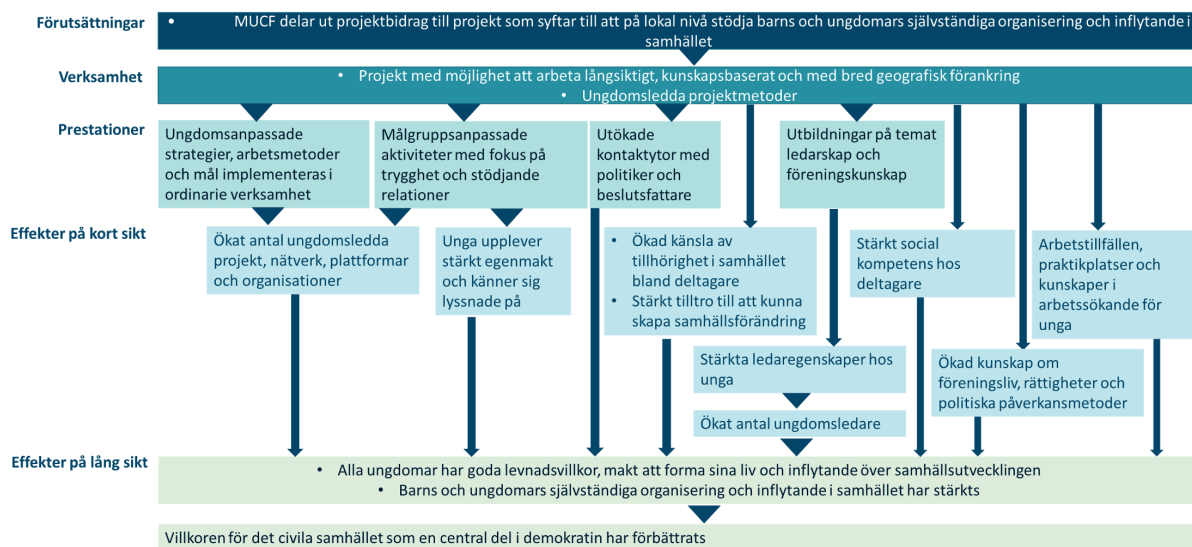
Förutsättningar
• MUCF delar ut projektbidrag till projekt som syftar till att på lokal nivå stödja barns och ungdomars självständiga organisering och inflytande i samhället

Verksamhet
• Projekt med möjlighet att arbeta långsiktigt, kunskapsbaserat och med bred geografisk förankring
• Ungdomsledda projektmetoder

Prestationer
Ungdomsanpassade strategier, arbetsmetoder och mål implementeras i ordinarie verksamhet

Målgruppsanpassade aktiviteter med fokus på trygghet och stödjande relationer

Utökade kontaktytor med politiker och beslutsfattare

Utbildningar på temat ledarskap och föreningskunskap

Effekter på kort sikt
Ökat antal ungdomsledda projekt, nätverk, plattformar och organisationer

Unga upplever stärkt egenmakt och känner sig lyssnade på

• Ökad känsla av tillhörighet i samhället bland deltagare
• Stärkt tilltro till att kunna skapa samhällsförändring

Stärkt social kompetens hos deltagare

Arbetstillfällen, praktikplatser och kunskaper i arbetssökande för unga

Stärkta ledaregenskaper hos unga

Ökad kunskap om föreningsliv, rättigheter och politiska påverkansmetoder

Ökat antal ungdomsledare

Effekter på lång sikt
• Alla ungdomar har goda levnadsvillkor, makt att forma sina liv och inflytande över samhällsutvecklingen
• Barns och ungdomars självständiga organisering och inflytande i samhället har stärkts

Villkoren för det civila samhället som en central del i demokratin har förbättrats